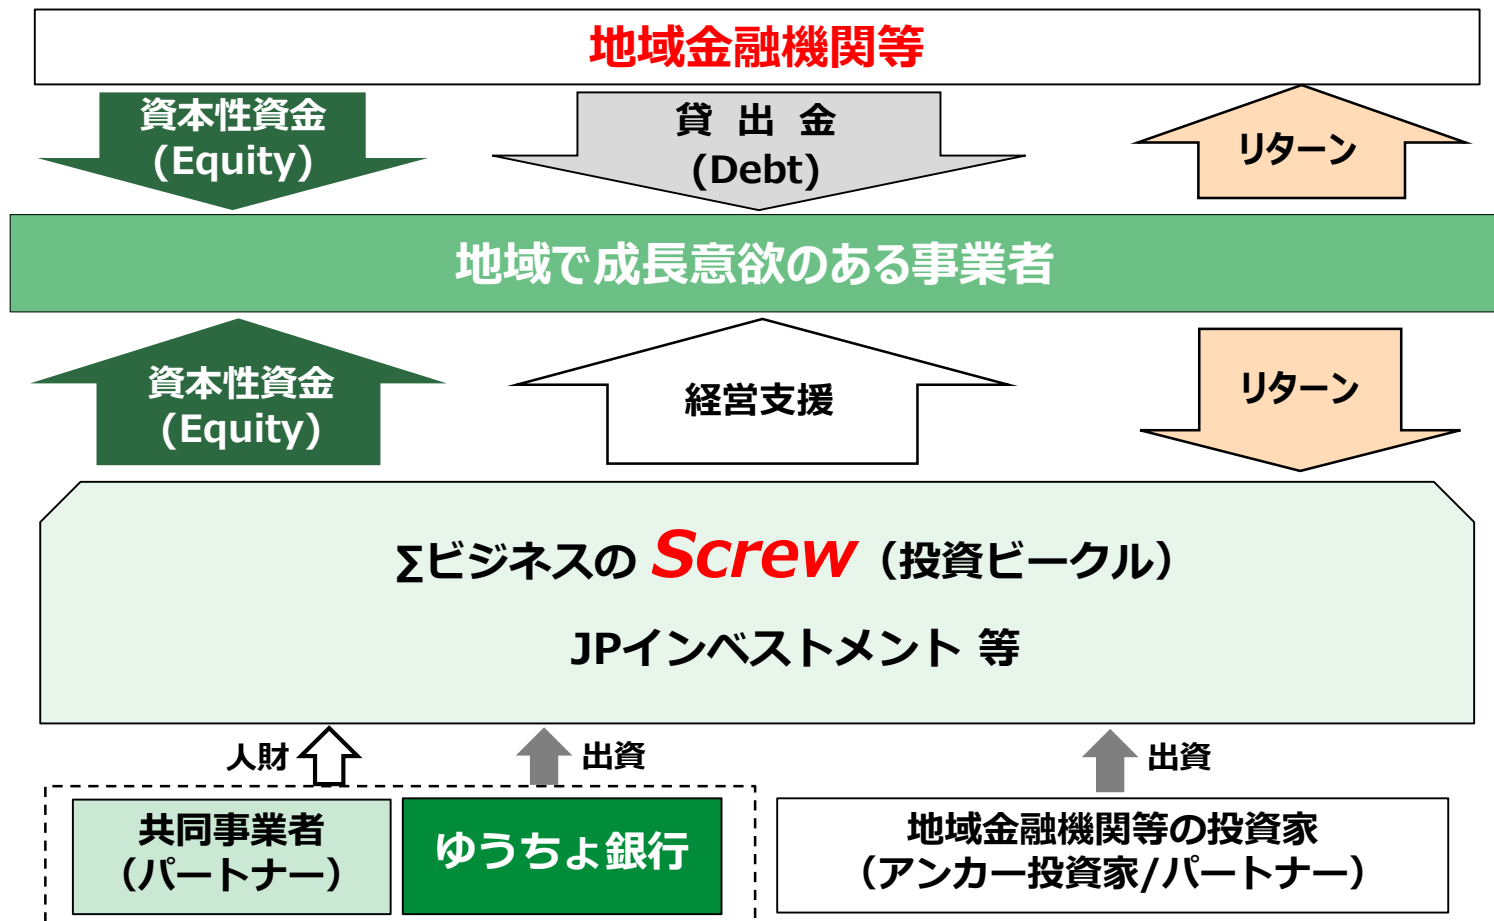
地域金融機関等

資本性資金
(Equity)

貸 出 金
(Debt)

リターン

地域で成長意欲のある事業者

資本性資金
(Equity)

経営支援

リターン

ΣビジネスのScrew（投資ビークル）

JPインベストメント 等

人財

出資

出資

共同事業者
（パートナー）

ゆうちょ銀行

地域金融機関等の投資家
（アンカー投資家/パートナー）